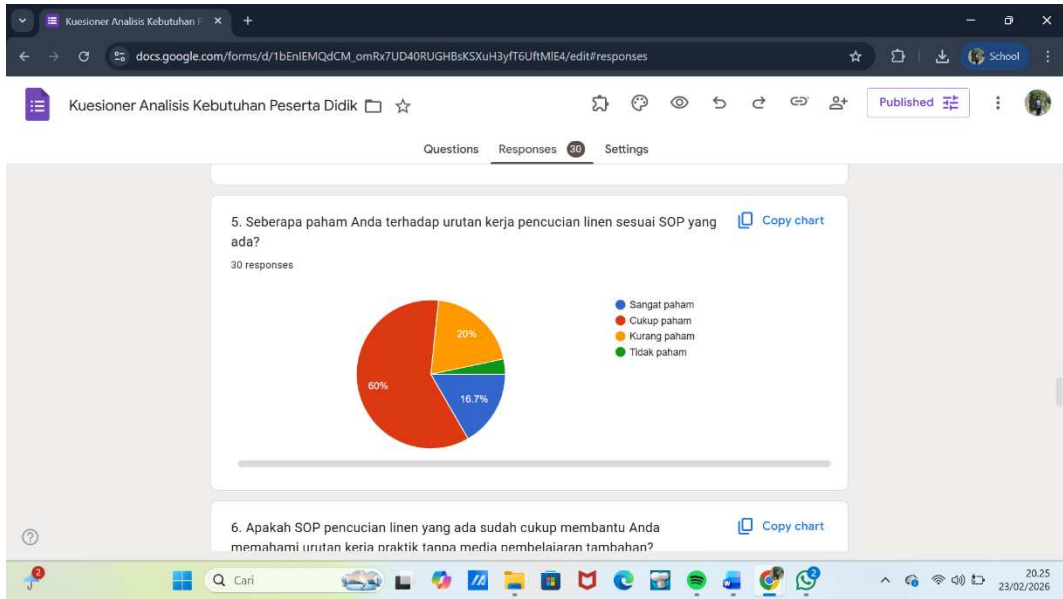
Kuesioner Analisis Kebutuhan P ×
+

docs.google.com/forms/d/1bEnIEMQdCM_omRx7UD40RUGHBsKSXuH3yfT6UftMlE4/edit#responses

School

Kuesioner Analisis Kebutuhan Peserta Didik

Published

Questions Responses 30 Settings

5. Seberapa paham Anda terhadap urutan kerja pencucian linen sesuai SOP yang ada?

Copy chart

30 responses

20%
60%
16.7%

Sangat paham
Cukup paham
Kurang paham
Tidak paham

6. Apakah SOP pencucian linen yang ada sudah cukup membantu Anda memahami urutan kerja praktik tanpa media pembelajaran tambahan?

Copy chart

2

Cari

2

20.25
23/02/2026